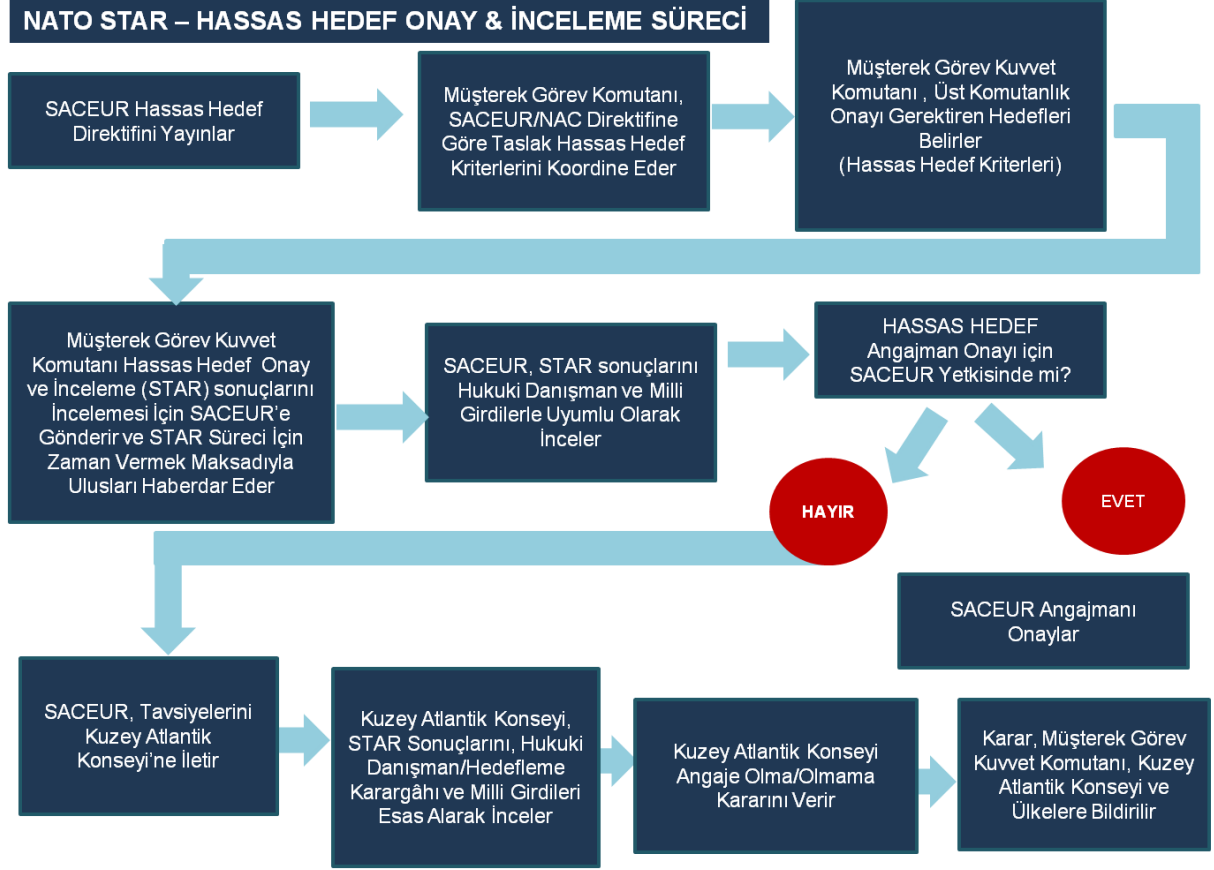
NATO STAR – HASSAS HEDEF ONAY & İNCELEME SÜRECİ

SACEUR Hassas Hedef Direktifini Yayınlar

Müşterek Görev Komutanı, SACEUR/NAC Direktifine Göre Taslak Hassas Hedef Kriterlerini Koordine Eder

Müşterek Görev Kuvvet Komutanı , Üst Komutanlık Onayı Gerektiren Hedefleri Belirler (Hassas Hedef Kriterleri)

Müşterek Görev Kuvvet Komutanı Hassas Hedef Onay ve İnceleme (STAR) sonuçlarını İncelemesi İçin SACEUR'e Gönderir ve STAR Süreci İçin Zaman Vermek Maksadıyla Ulusları Haberdar Eder

SACEUR, STAR sonuçlarını Hukuki Danışman ve Milli Girdilerle Uyumlu Olarak İnceler

HASSAS HEDEF Angajman Onayı için SACEUR Yetkisinde mi?

HAYIR

EVET

SACEUR Angajmanı Onaylar

SACEUR, Tavsiyelerini Kuzey Atlantik Konseyi'ne İletir

Kuzey Atlantik Konseyi, STAR Sonuçlarını, Hukuki Danışman/Hedefleme Karargâhı ve Milli Girdileri Esas Alarak İnceler

Kuzey Atlantik Konseyi Angaje Olma/Olmama Kararını Verir

Karar, Müşterek Görev Kuvvet Komutanı, Kuzey Atlantik Konseyi ve Ülkelere Bildirilir